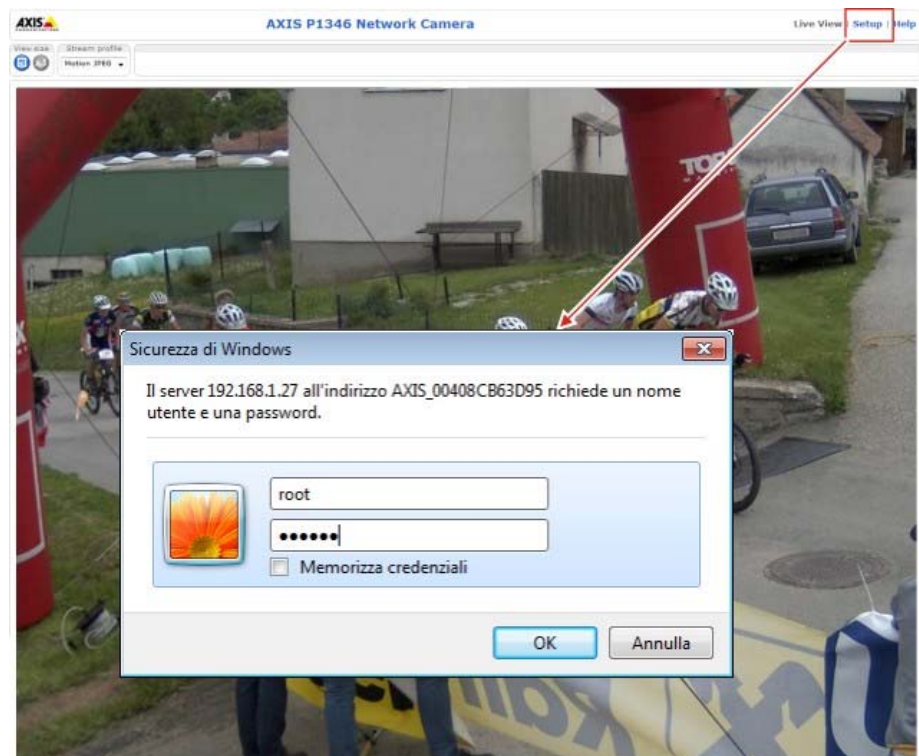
AXIS

AXIS P1346 Network Camera

Live View | Setup | Help

View size

Stream profile

Motion JPEG

Sicurezza di Windows

Il server 192.168.1.27 all'indirizzo AXIS_00408CB63D95 richiede un nome utente e una password.

root

••••••

Memorizza credenziali

OK

Annulla